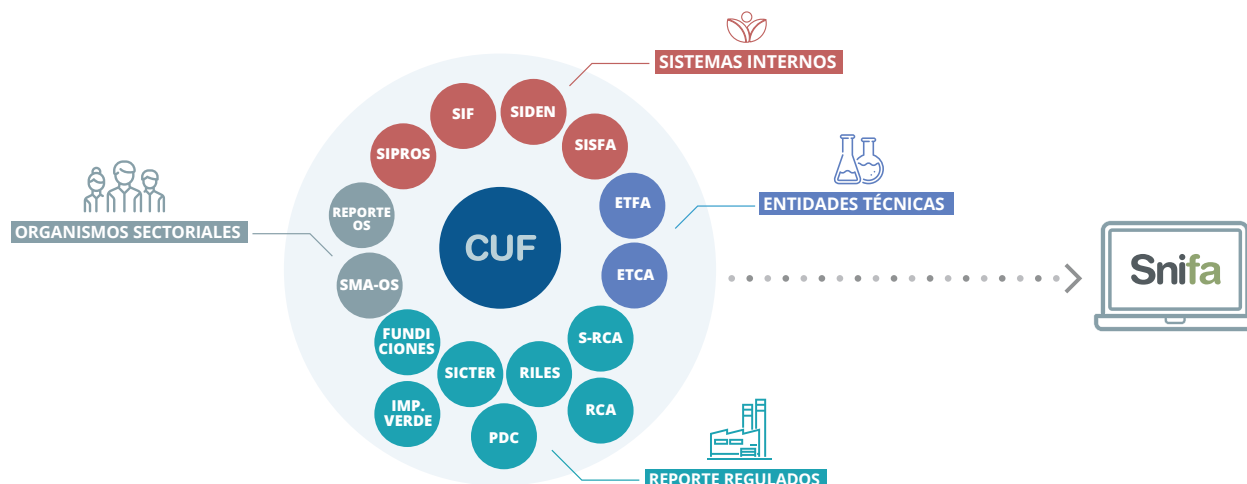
SISTEMAS INTERNOS

SIF

SIDEN

SIPROS

SISFA

ETFA

ENTIDADES TÉCNICAS

ORGANISMOS SECTORIALES

REPORTE OS

CUF

SMA-OS

ETCA

Snifa

FUNDICIONES

S-RCA

SICTER

RILES

IMP. VERDE

RCA

PDC

REPORTE REGULADOS